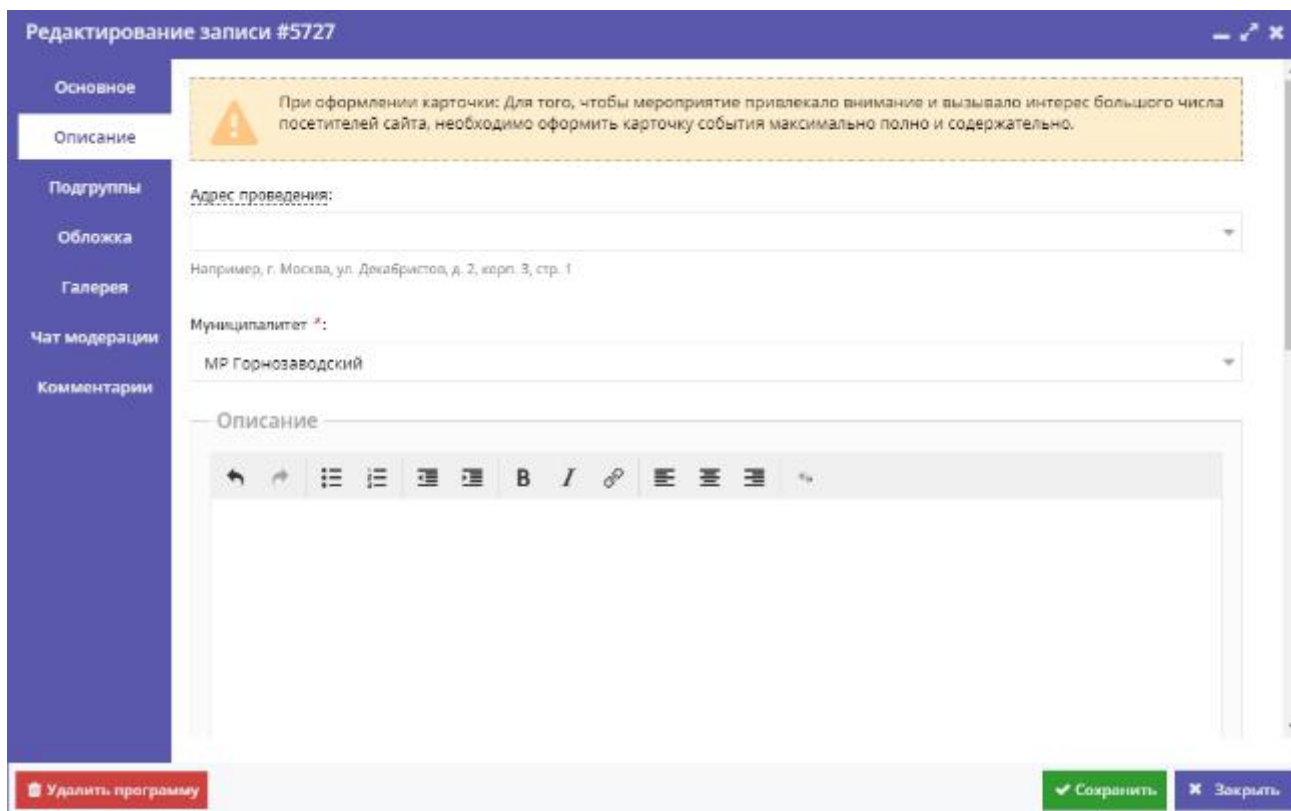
Редактирование записи #5727

Основное
Описание
Подгруппы
Обложка
Галерея
Чат модерации
Комментарии

При оформлении карточки: Для того, чтобы мероприятие привлекало внимание и вызывало интерес большого числа посетителей сайта, необходимо оформить карточку события максимально полно и содержательно.

Адрес проведения:

Например, г. Москва, ул. Декабристов, д. 2, корп. 3, стр. 1

Муниципалитет *:

МР Горнозаводский

Описание

B I

Удалить программу

Сохранить

Закрыть